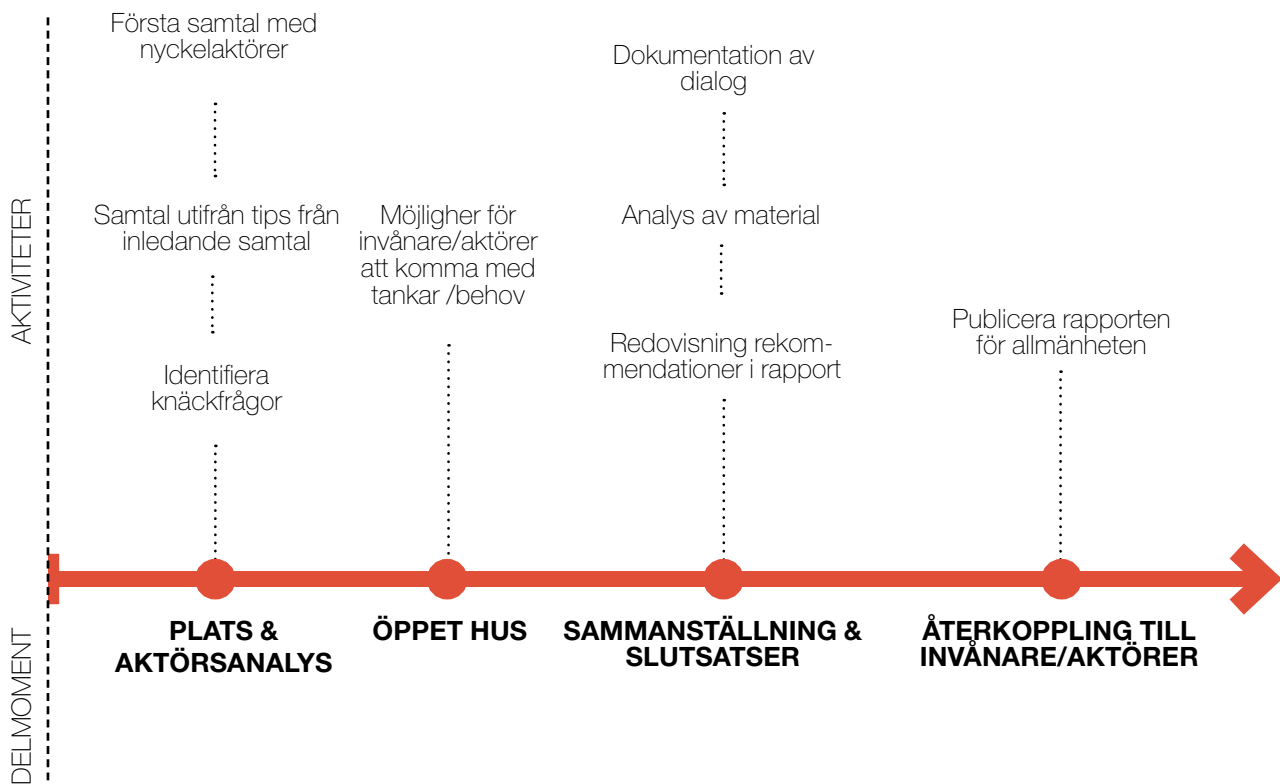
AKTIVITETER

Första samtal med nyckelaktörer

Samtal utifrån tips från inledande samtal

Identifiera knäckfrågor

Möjligher för invånare/aktörer att komma med tankar /behov

Dokumentation av dialog

Analys av material

Redovisning rekommendationer i rapport

Publicera rapporten för allmänheten

DELMOMENT

PLATS & AKTÖRSANALYS

ÖPPET HUS

SAMMANSTÄLLNING & SLUTSATSER

ÅTERKOPPLING TILL INVÅNARE/AKTÖRER